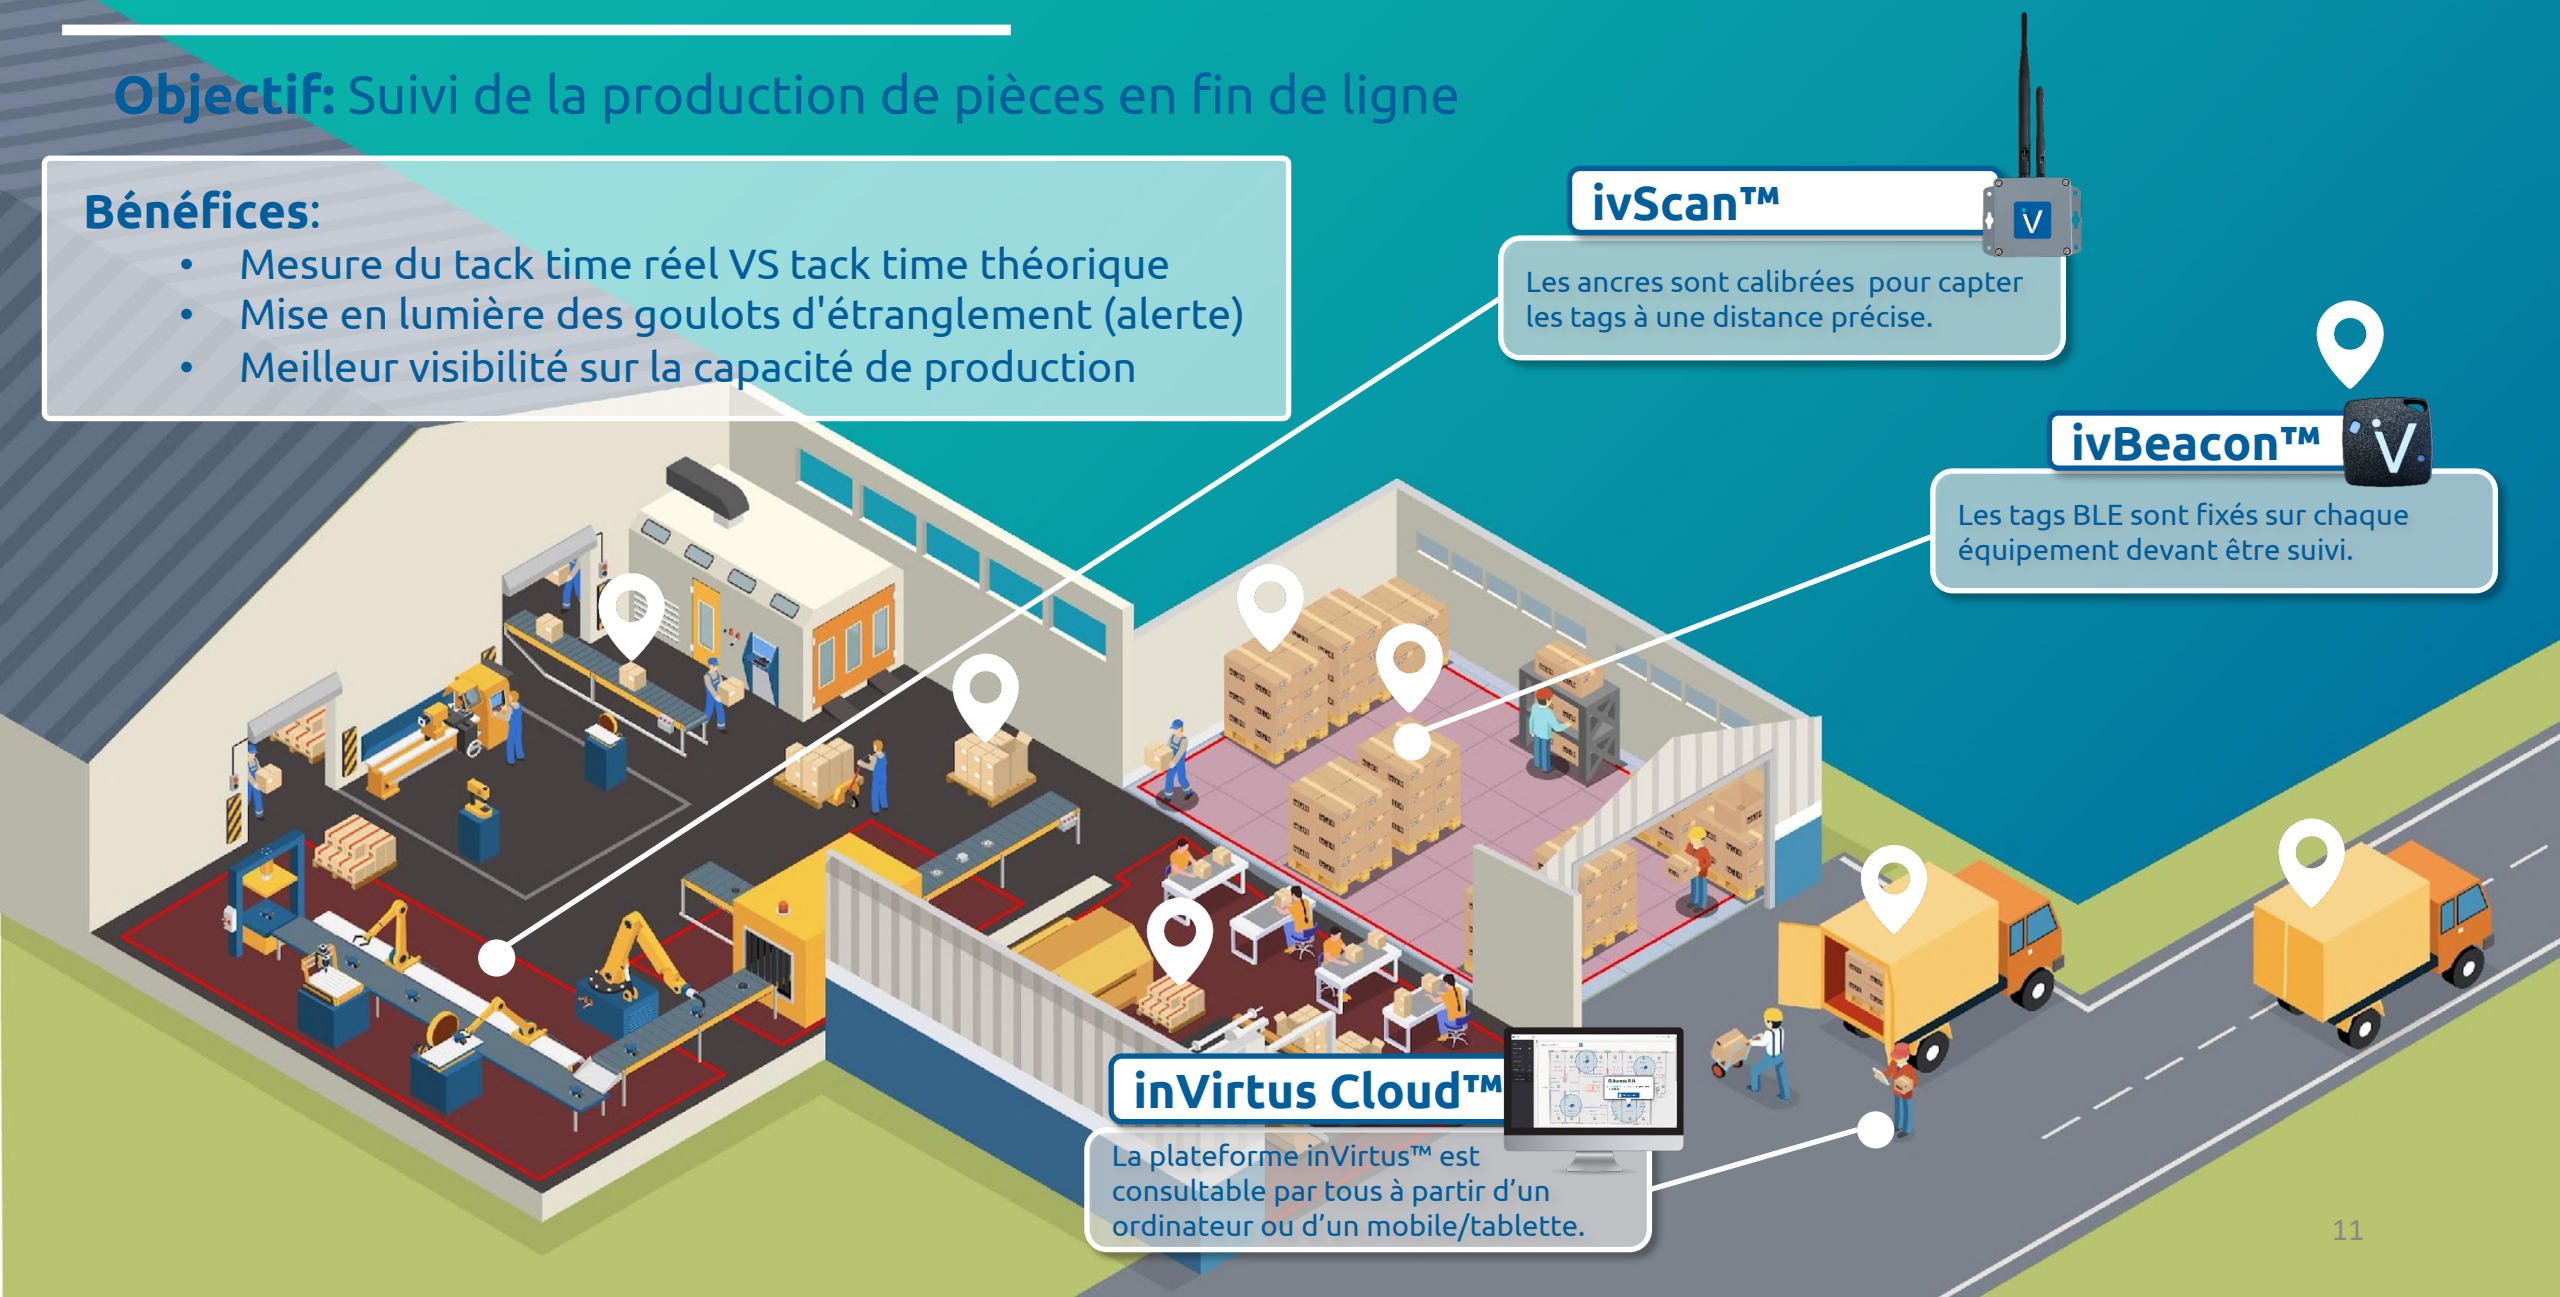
Objectif: Suivi de la production de pièces en fin de ligne

Bénéfices:
- Mesure du tack time réel VS tack time théorique
- Mise en lumière des goulots d'étranglement (alerte)
- Meilleur visibilité sur la capacité de production

ivScan™

Les ancres sont calibrées pour capter les tags à une distance précise.

ivBeacon™

Les tags BLE sont fixés sur chaque équipement devant être suivi.

inVirtus Cloud™

La plateforme inVirtus™ est consultable par tous à partir d'un ordinateur ou d'un mobile/tablette.

11